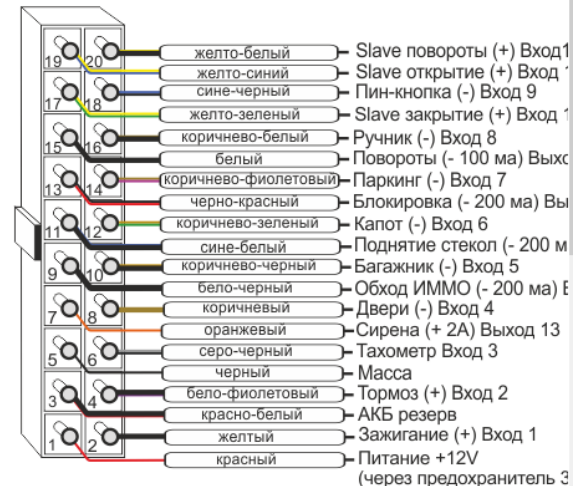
19 20 17 18 15 16 13 14 11 12 9 10 7 8 5 6 3 4 1 2

желто-белый – Slave повороты (+) Вход1
желто-синий – Slave открытие (+) Вход 1
сине-черный – Пин-кнопка (-) Вход 9
желто-зеленый – Slave закрытие (+) Вход 1
коричнево-белый – Ручник (-) Вход 8
белый – Повороты (- 100 ма) Выхо
коричнево-фиолетовый – Паркинг (-) Вход 7
черно-красный – Блокировка (- 200 ма) Вы
коричнево-зеленый – Капот (-) Вход 6
сине-белый – Поднятие стекол (- 200 м
коричнево-черный – Багажник (-) Вход 5
бело-черный – Обход ИММО (- 200 ма) В
коричневый – Двери (-) Вход 4
оранжевый – Сирена (+ 2А) Выход 13
серо-черный – Тахометр Вход 3
черный – Масса
бело-фиолетовый – Тормоз (+) Вход 2
красно-белый – АКБ резерв
желтый – Зажигание (+) Вход 1
красный – Питание +12V
(через предохранитель 3